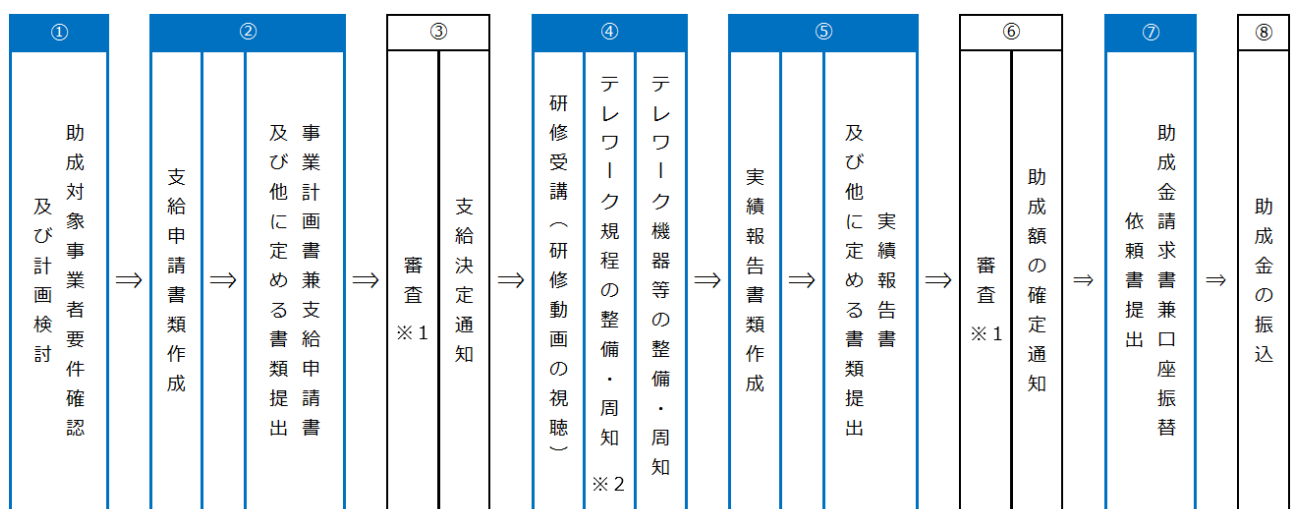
①

助成対象事業者要件確認及び計画検討

⇒

②

支給申請書類作成

事業計画書兼支給申請書及び他に定める書類提出

⇒

③

審査
※1

支給決定通知

⇒

④

研修受講（研修動画の視聴）

テレワーク規程の整備・周知
※2

テレワーク機器等の整備・周知

⇒

⑤

実績報告書類作成

実績報告書及び他に定める書類提出

⇒

⑥

審査
※1

助成額の確定通知

⇒

⑦

助成金請求書兼口座振替依頼書提出

⇒

⑧

助成金の振込